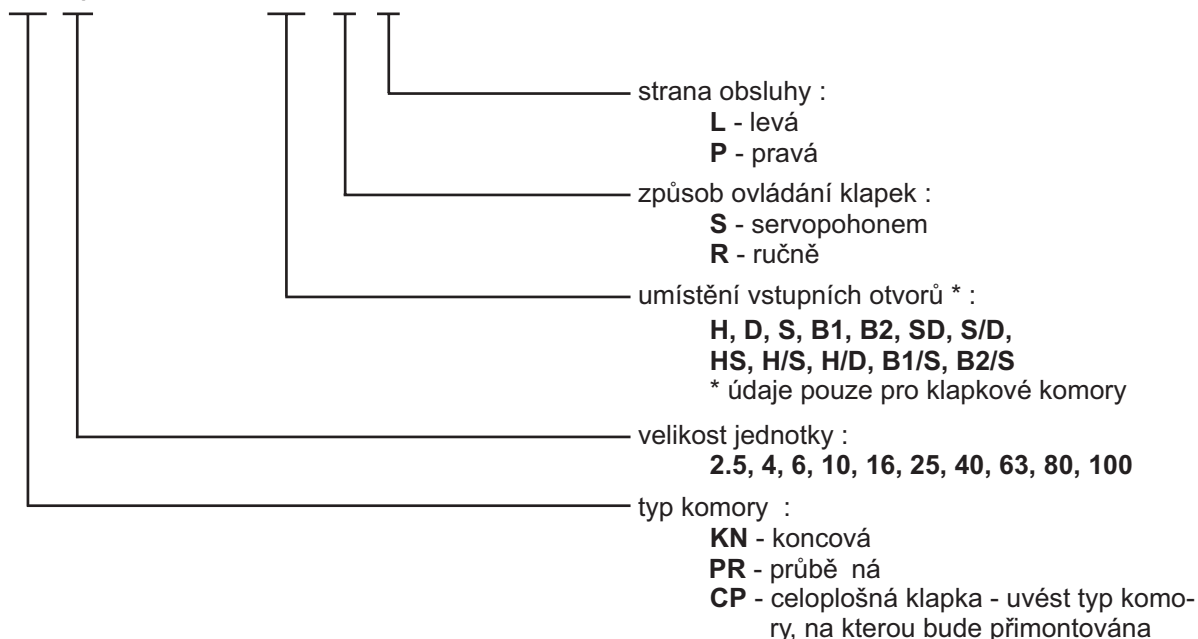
strana obsluhy :
L - levá
P - pravá

způsob ovládání klapek :
S - servopohonem
R - ručně

umístění vstupních otvorů * :
H, D, S, B1, B2, SD, S/D, HS, H/S, H/D, B1/S, B2/S
* údaje pouze pro klapkové komory

velikost jednotky :
2.5, 4, 6, 10, 16, 25, 40, 63, 80, 100

typ komory :
KN - koncová
PR - průbě ná
CP - celoplošná klapka - uvést typ komory, na kterou bude přimontována